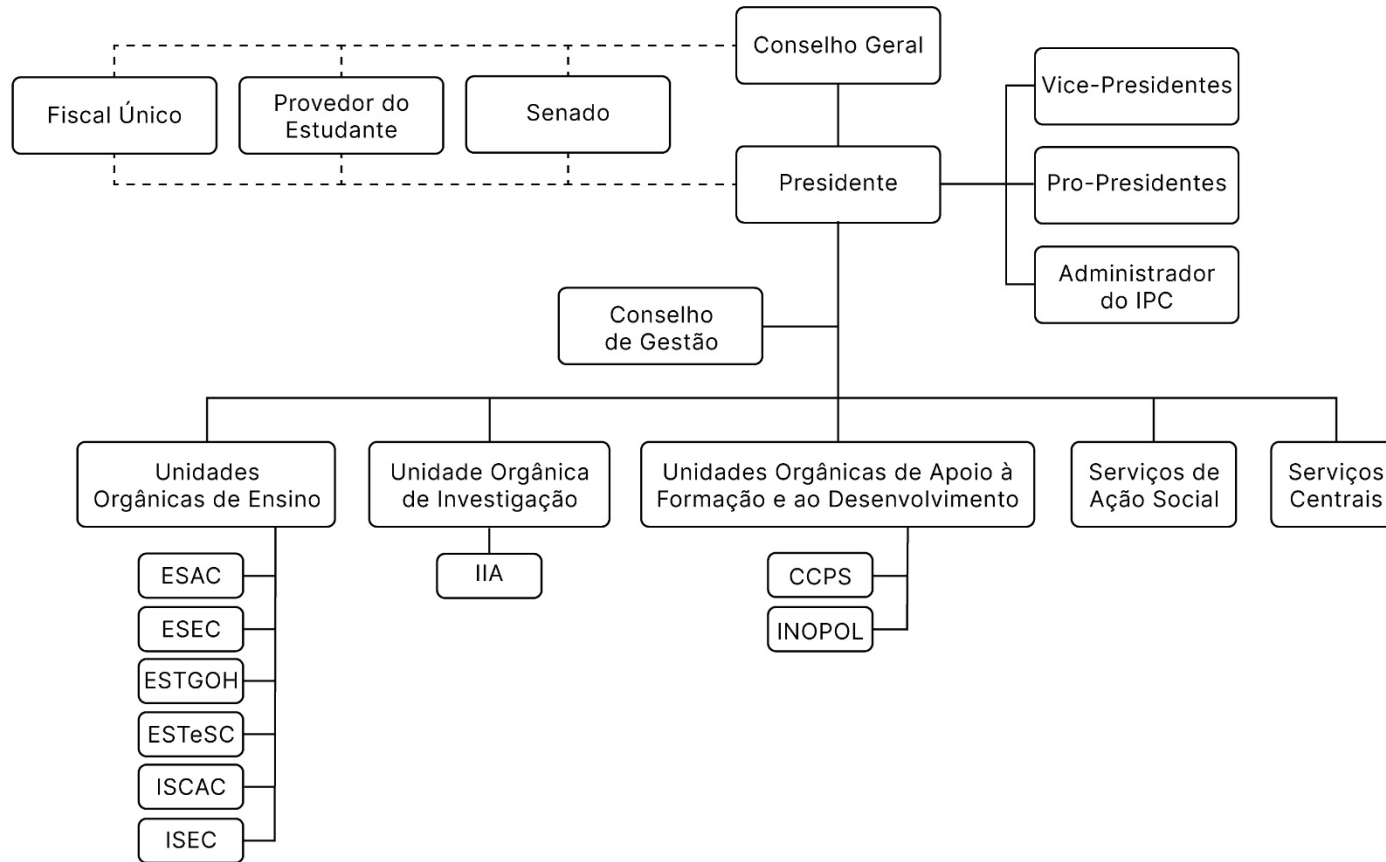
Conselho Geral

Fiscal Único

Provedor do Estudante

Senado

Vice-Presidentes

Presidente

Pro-Presidentes

Administrador do IPC

Conselho de Gestão

Unidades Orgânicas de Ensino

ESAC

ESEC

ESTGOH

ESTeSC

ISCAC

ISEC

Unidade Orgânica de Investigação

IIA

Unidades Orgânicas de Apoio à Formação e ao Desenvolvimento

CCPS

INOPOL

Serviços de Ação Social

Serviços Centrais